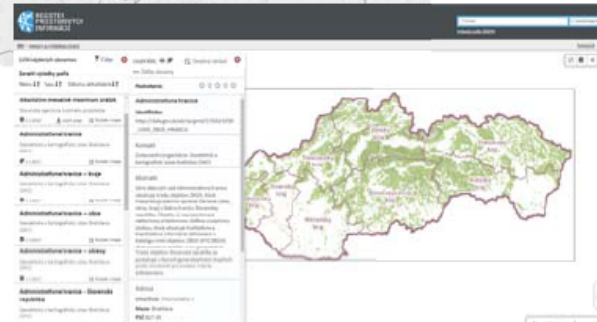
REGISTER PRIESTOROVÝCH INFORMÁCIÍ

Výsledky vyhľadávania

Zoradiť výsledky podľa

Administratívne hranice

Administratívne hranice

Administratívne hranice – kraje

Administratívne hranice – obce

Administratívne hranice – okresy

Administratívne hranice – Slovenská republika

Administratívne hranice

Kontakt

Abstrakt

Adresa

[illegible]